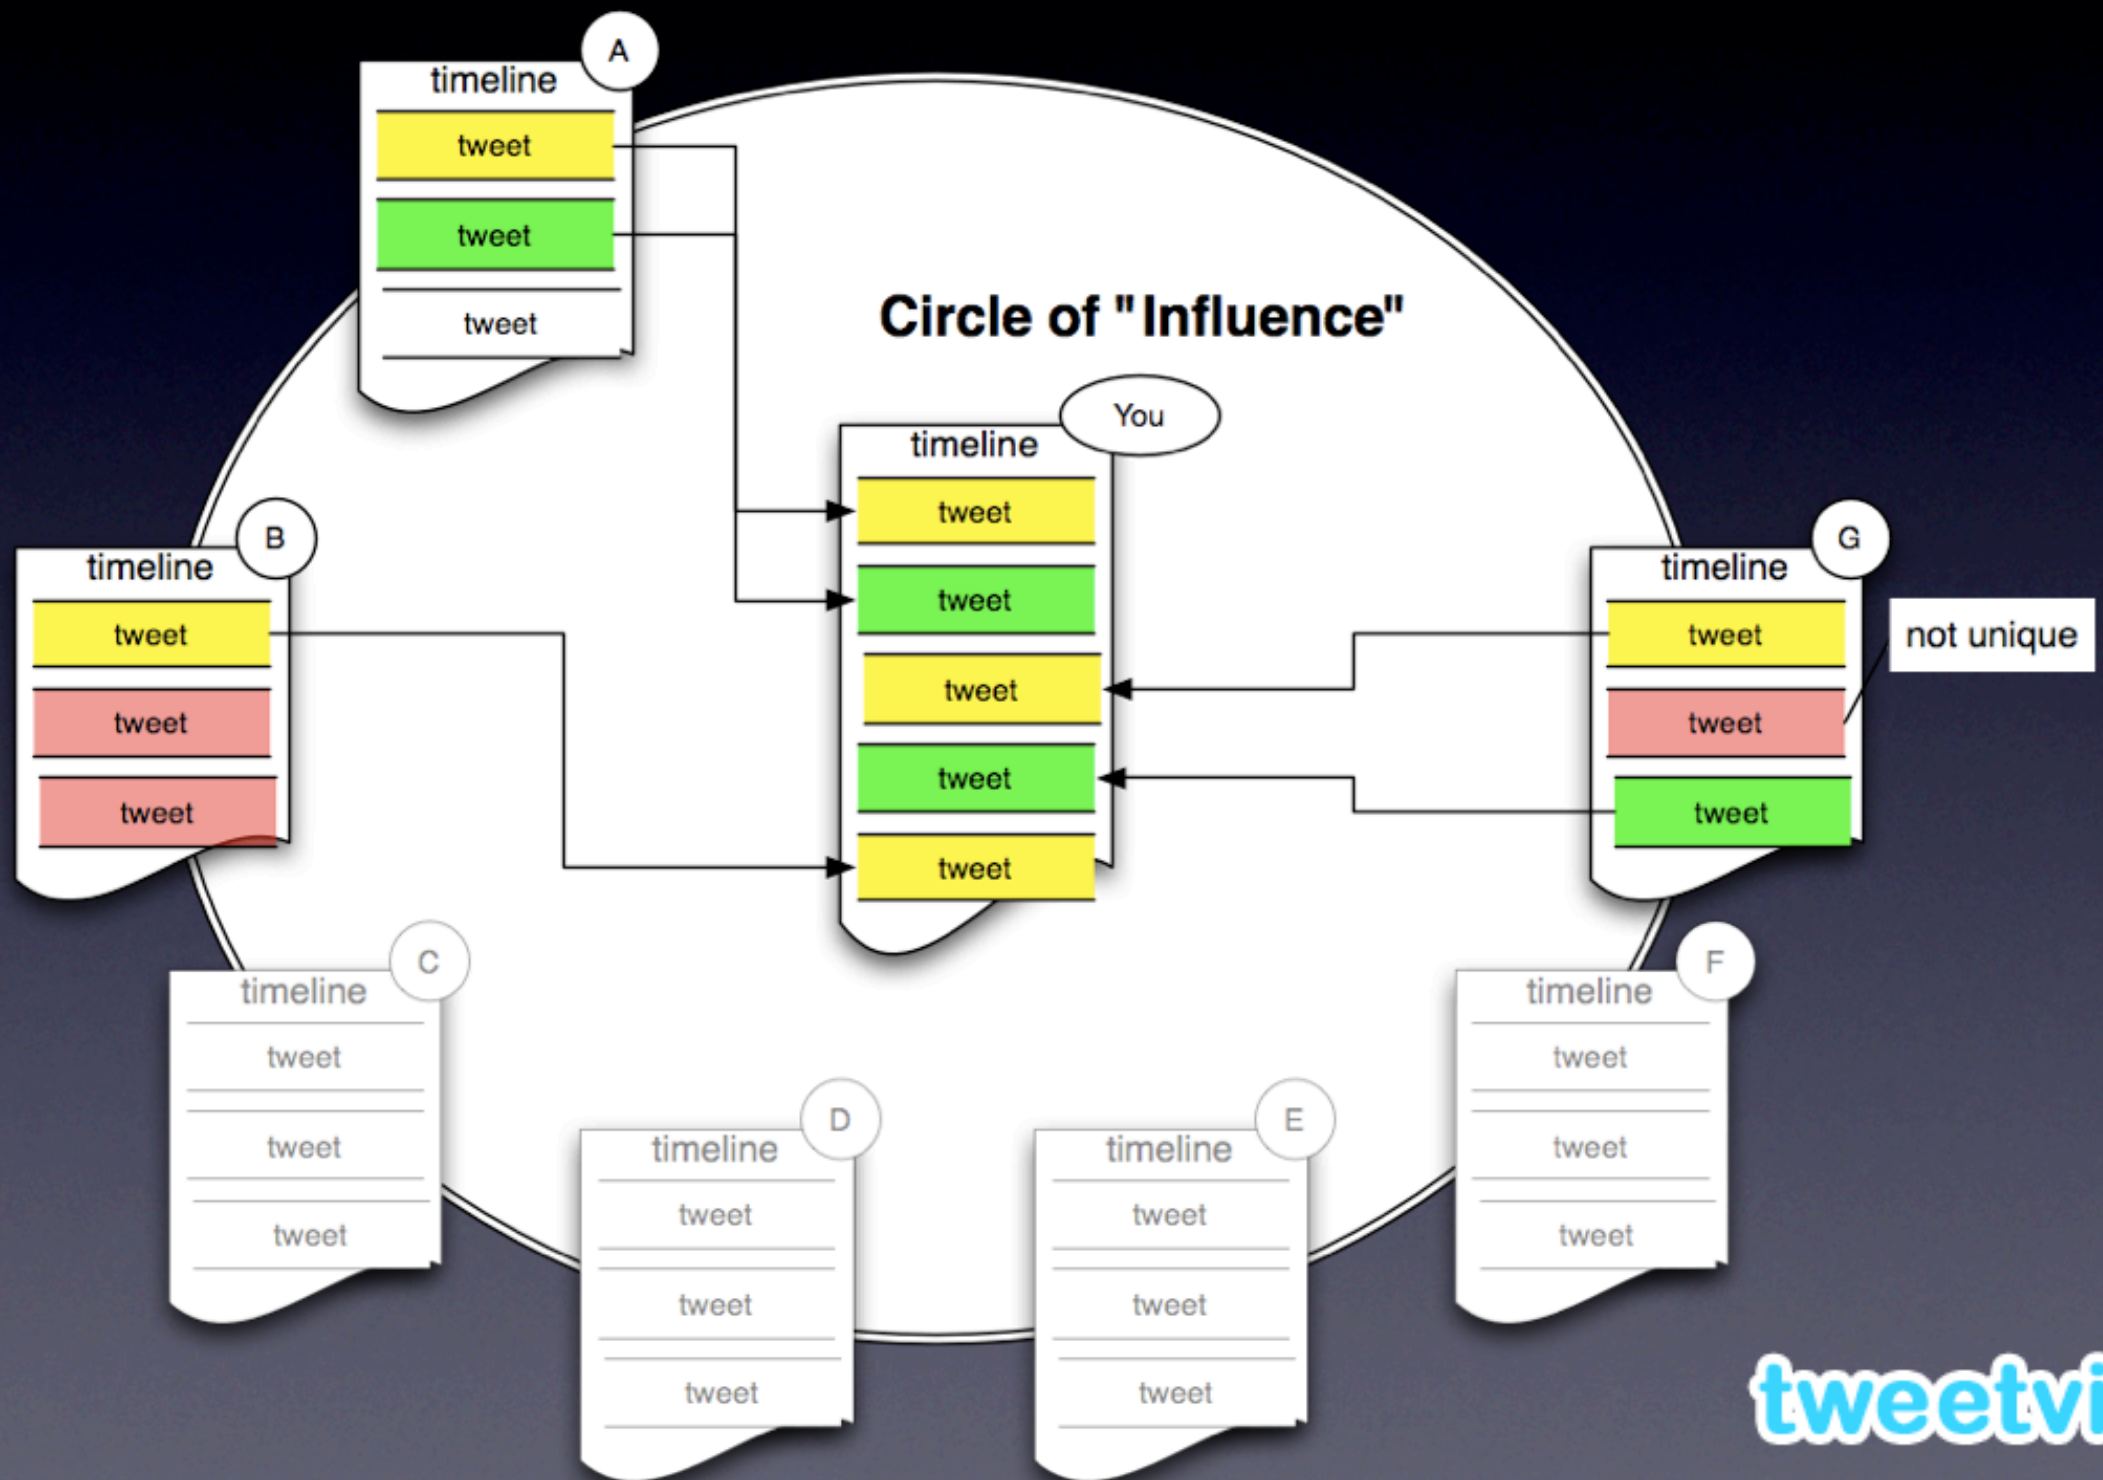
A
timeline
tweet
tweet
tweet

Circle of "Influence"

You
timeline
tweet
tweet
tweet
tweet
tweet

B
timeline
tweet
tweet
tweet

G
timeline
tweet
tweet
tweet

not unique

C
timeline
tweet
tweet
tweet

D
timeline
tweet
tweet
tweet

E
timeline
tweet
tweet
tweet

F
timeline
tweet
tweet
tweet

tweetvi